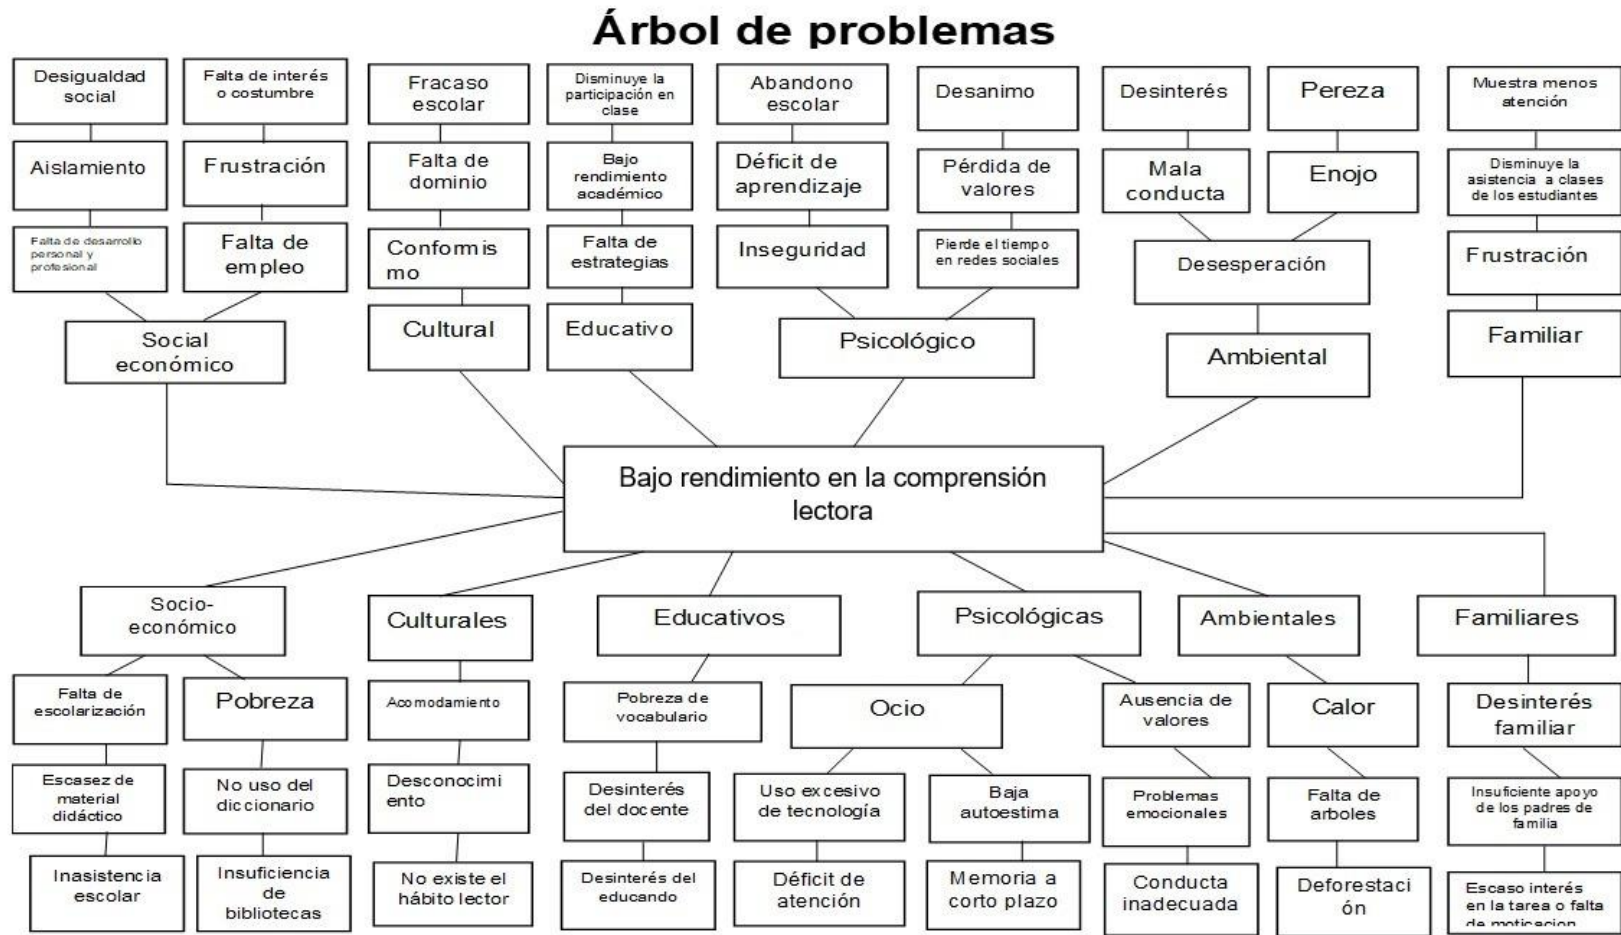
Árbol de problemas

Desigualdad social

Aislamiento

Falta de desarrollo personal y profesional

Falta de interés o costumbre

Frustración

Falta de empleo

Social económico

Fracaso escolar

Falta de dominio

Conformismo

Cultural

Disminuye la participación en clase

Bajo rendimiento académico

Falta de estrategias

Educativo

Abandono escolar

Déficit de aprendizaje

Inseguridad

Desanimo

Pérdida de valores

Pierde el tiempo en redes sociales

Psicológico

Desinterés

Mala conducta

Pereza

Enojo

Desesperación

Ambiental

Muestra menos atención

Disminuye la asistencia a clases de los estudiantes

Frustración

Familiar

Bajo rendimiento en la comprensión lectora

Socio-económico

Falta de escolarización

Escasez de material didáctico

Inasistencia escolar

Pobreza

No uso del diccionario

Insuficiencia de bibliotecas

Culturales

Acomodamiento

Desconocimiento

No existe el hábito lector

Educativos

Pobreza de vocabulario

Desinterés del docente

Desinterés del educando

Psicológicas

Ocio

Uso excesivo de tecnología

Déficit de atención

Baja autoestima

Memoria a corto plazo

Ausencia de valores

Problemas emocionales

Conducta inadecuada

Ambientales

Calor

Falta de arboles

Deforestación

Familiares

Desinterés familiar

Insuficiente apoyo de los padres de familia

Escaso interés en la tarea o falta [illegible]